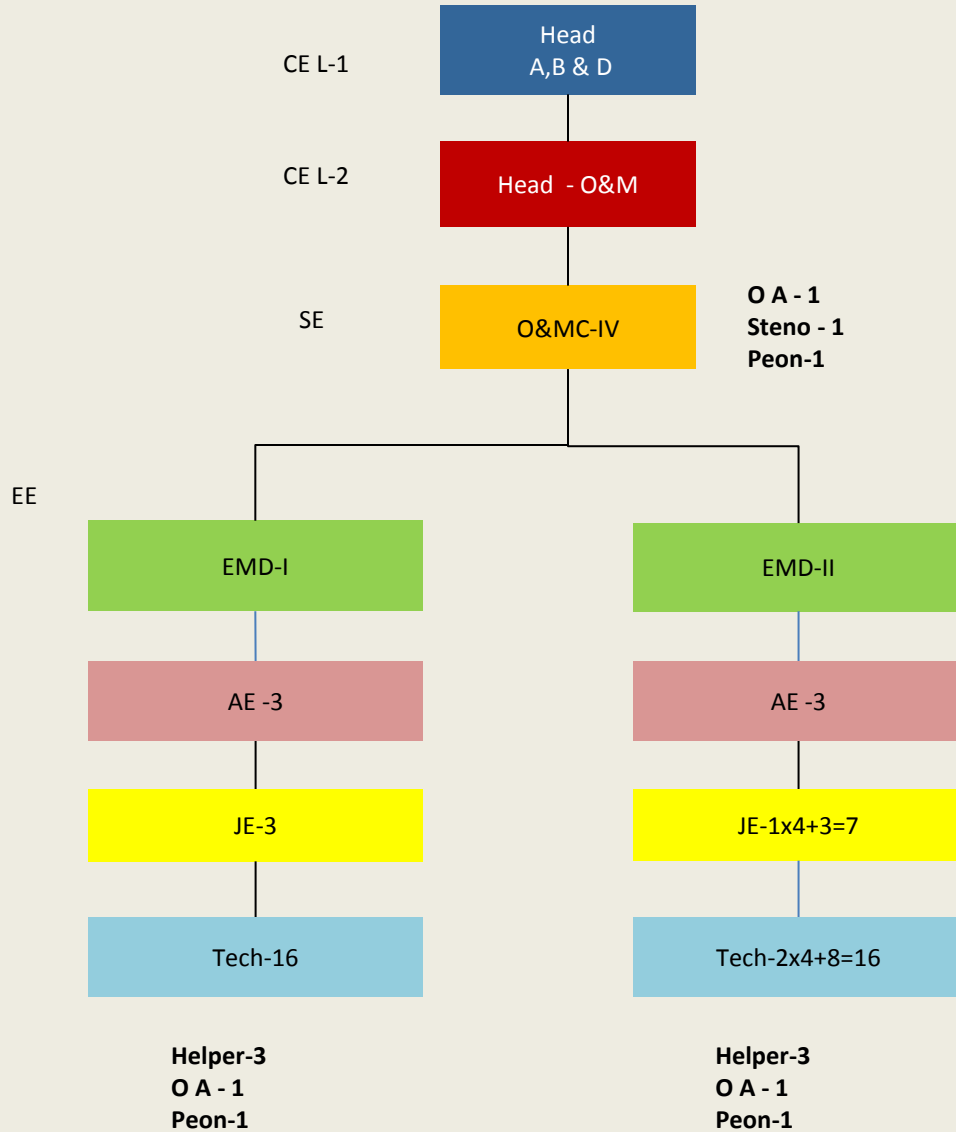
CE L-1

Head
A,B & D

CE L-2

Head - O&M

SE

O&MC-IV

**O A - 1**
**Steno - 1**
**Peon-1**

EE

EMD-I

AE -3

JE-3

Tech-16

**Helper-3**
**O A - 1**
**Peon-1**

EMD-II

AE -3

JE-1x4+3=7

Tech-2x4+8=16

**Helper-3**
**O A - 1**
**Peon-1**